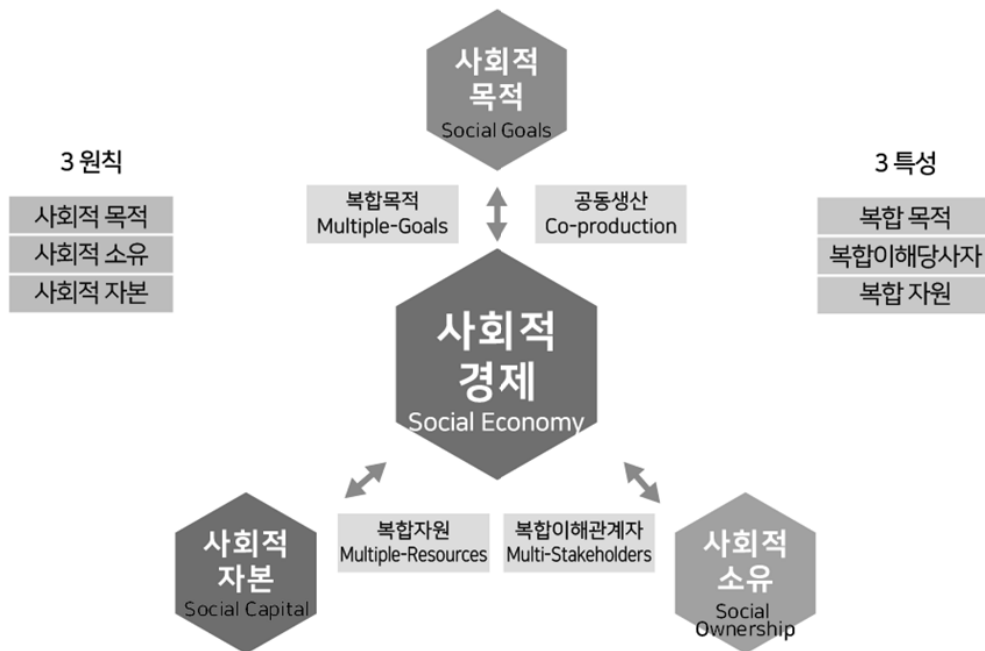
사회적
목적
Social Goals

3 원칙

사회적 목적
사회적 소유
사회적 자본

3 특성

복합 목적
복합이해당사자
복합 자원

복합목적
Multiple-Goals

공동생산
Co-production

사회적
경제
Social Economy

복합자원
Multiple-Resources

복합이해관계자
Multi-Stakeholders

사회적
자본
Social Capital

사회적
소유
Social
Ownership